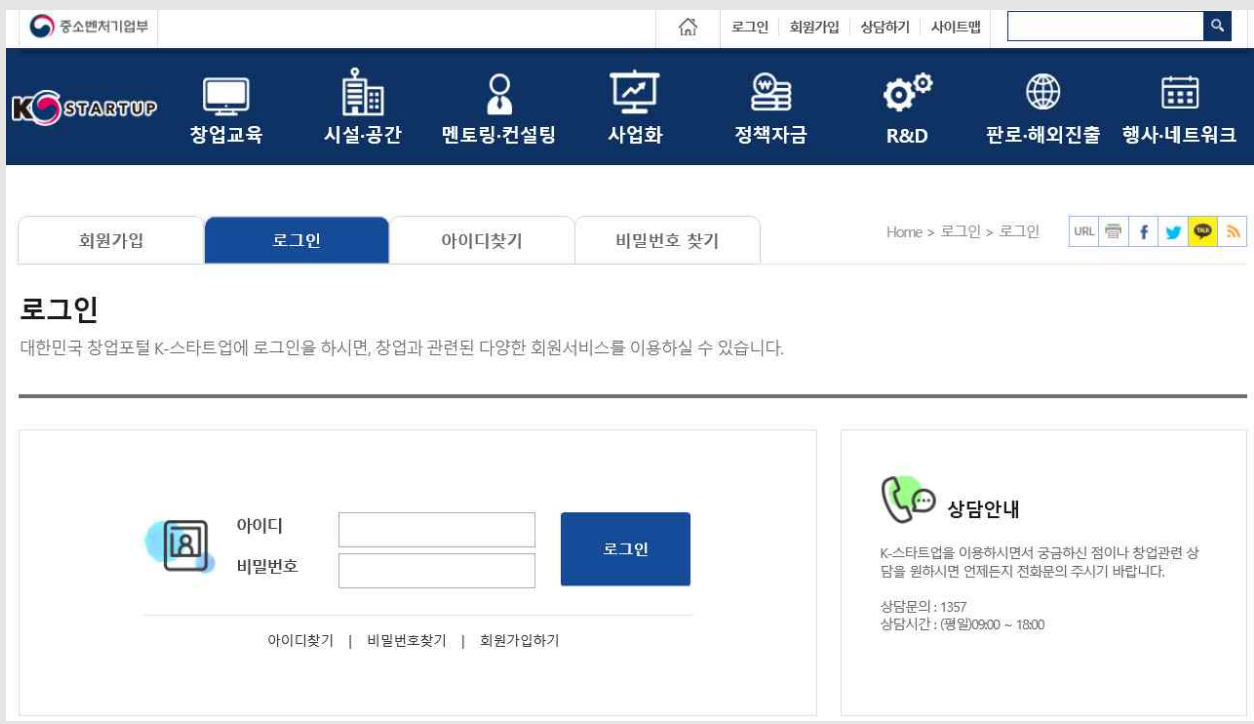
중소벤처기업부

로그인 | 회원가입 | 상담하기 | 사이트맵

K STARTUP

창업교육 시설·공간 멘토링·컨설팅 사업화 정책자금 R&D 판로·해외진출 행사·네트워크

회원가입 로그인 아이디찾기 비밀번호 찾기

Home > 로그인 > 로그인

URL f TALK

로그인

대한민국 창업포털 K-스타트업에 로그인을 하시면, 창업과 관련된 다양한 회원서비스를 이용하실 수 있습니다.

아이디

비밀번호

로그인

아이디찾기 | 비밀번호찾기 | 회원가입하기

상담안내

K-스타트업을 이용하시면서 궁금하신 점이나 창업관련 상담을 원하시면 언제든지 전화문의 주시기 바랍니다.

상담문의 : 1357
상담시간 : (평일)09:00 ~ 18:00